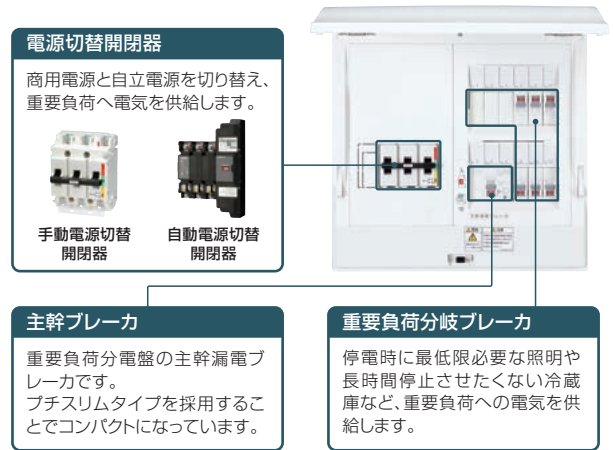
電源切替開閉器

商用電源と自立電源を切り替え、重要負荷へ電気を供給します。

手動電源切替開閉器

自動電源切替開閉器

主幹ブレーカ

重要負荷分電盤の主幹漏電ブレーカです。
プチスリムタイプを採用することでコンパクトになっています。

重要負荷分岐ブレーカ

停電時に最低限必要な照明や長時間停止させたくない冷蔵庫など、重要負荷への電気を供給します。